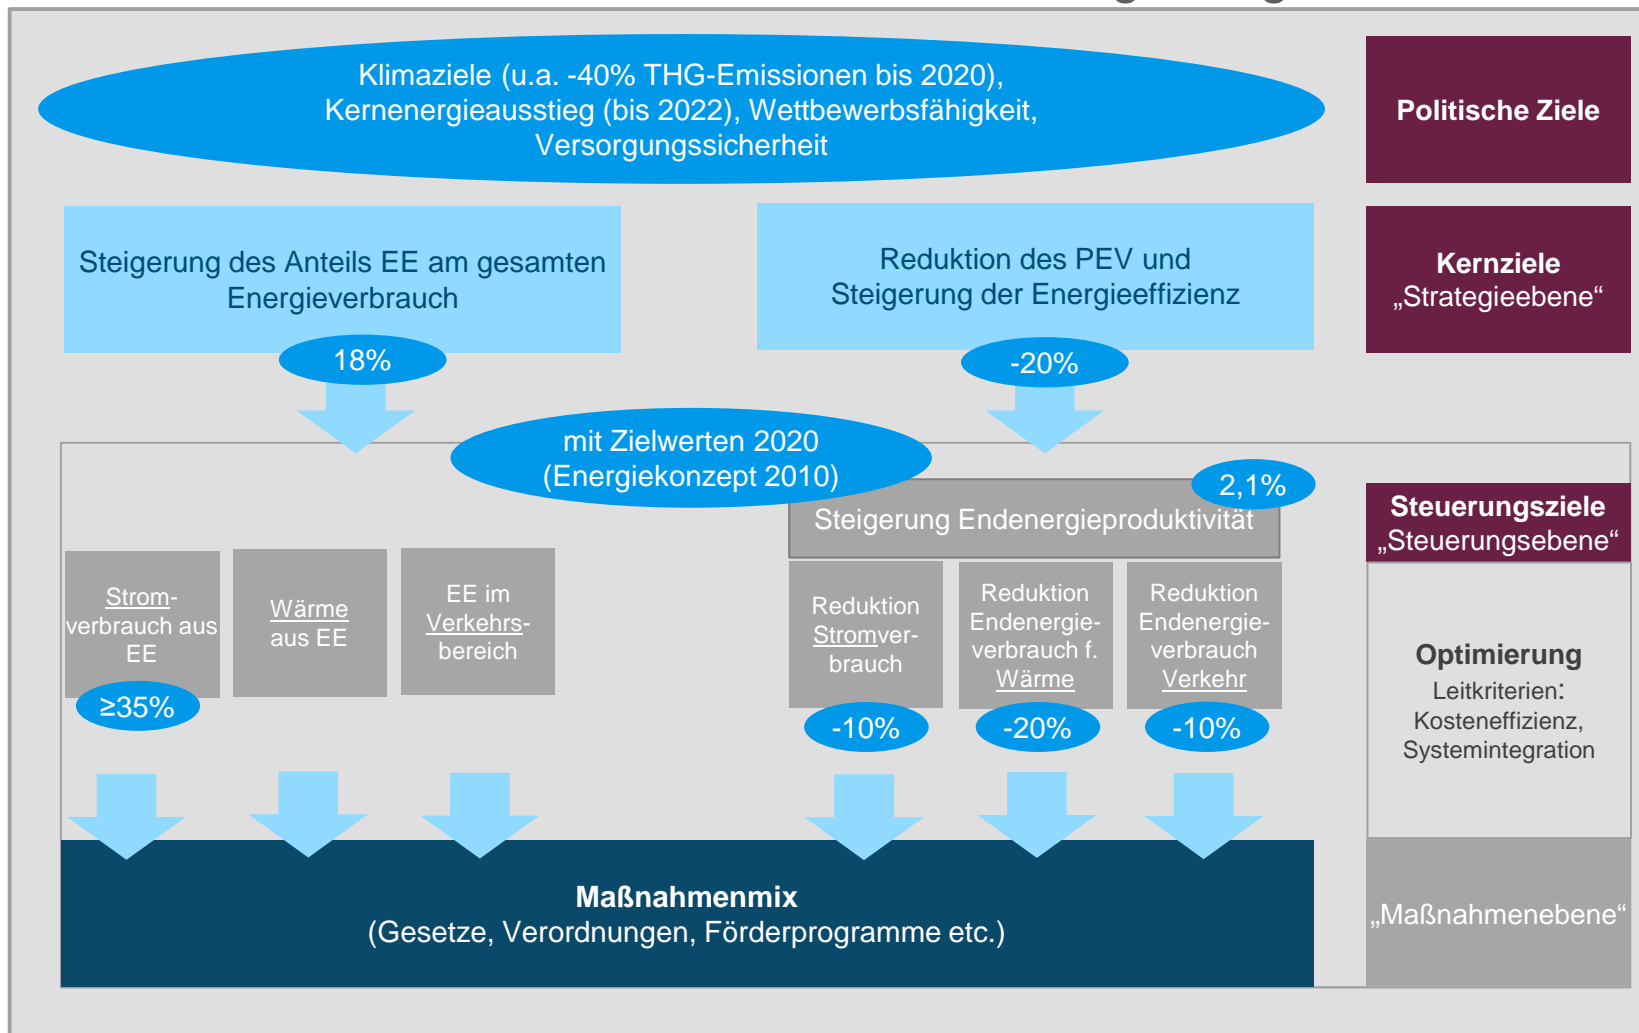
Klimaziele (u.a. -40% THG-Emissionen bis 2020), Kernenergieausstieg (bis 2022), Wettbewerbsfähigkeit, Versorgungssicherheit

Politische Ziele

Steigerung des Anteils EE am gesamten Energieverbrauch

18%

Reduktion des PEV und Steigerung der Energieeffizienz

-20%

Kernziele
„Strategieebene“

mit Zielwerten 2020
(Energiekonzept 2010)

2,1%

Steigerung Endenergieproduktivität

Steuerungsziele
„Steuerungsebene“

Stromverbrauch aus EE

≥35%

Wärme aus EE

EE im Verkehrsbereich

Reduktion Stromverbrauch

-10%

Reduktion Endenergieverbrauch f. Wärme

-20%

Reduktion Endenergieverbrauch Verkehr

-10%

Optimierung
Leitkriterien:
Kosteneffizienz, Systemintegration

Maßnahmenmix
(Gesetze, Verordnungen, Förderprogramme etc.)

„Maßnahmenebene“